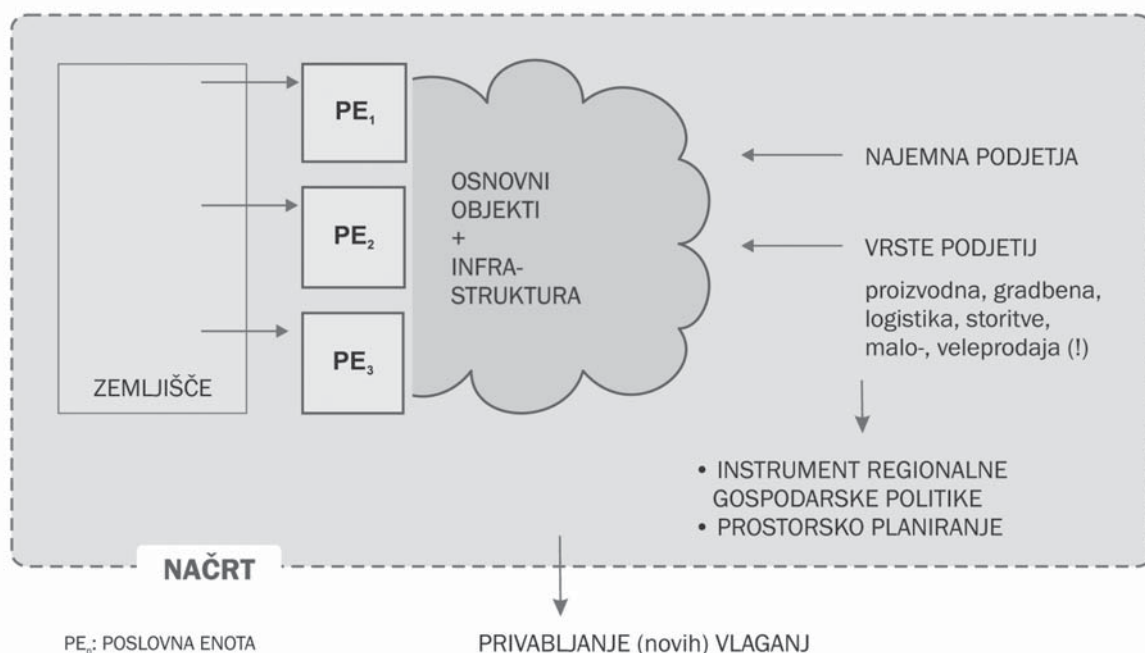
ZEMLJIŠČE

PE$_1$

PE$_2$

PE$_3$

OSNOVNI OBJEKTI + INFRASTRUKTURA

NAJEMNA PODJETJA

VRSTE PODJETIJ

proizvodna, gradbena, logistika, storitve, malo-, veleprodaja (!)

• INSTRUMENT REGIONALNE GOSPODARSKE POLITIKE
• PROSTORSKO PLANIRANJE

NAČRT

PE$_n$: POSLOVNA ENOTA

PRIVABLJANJE (novih) VLAGANJ